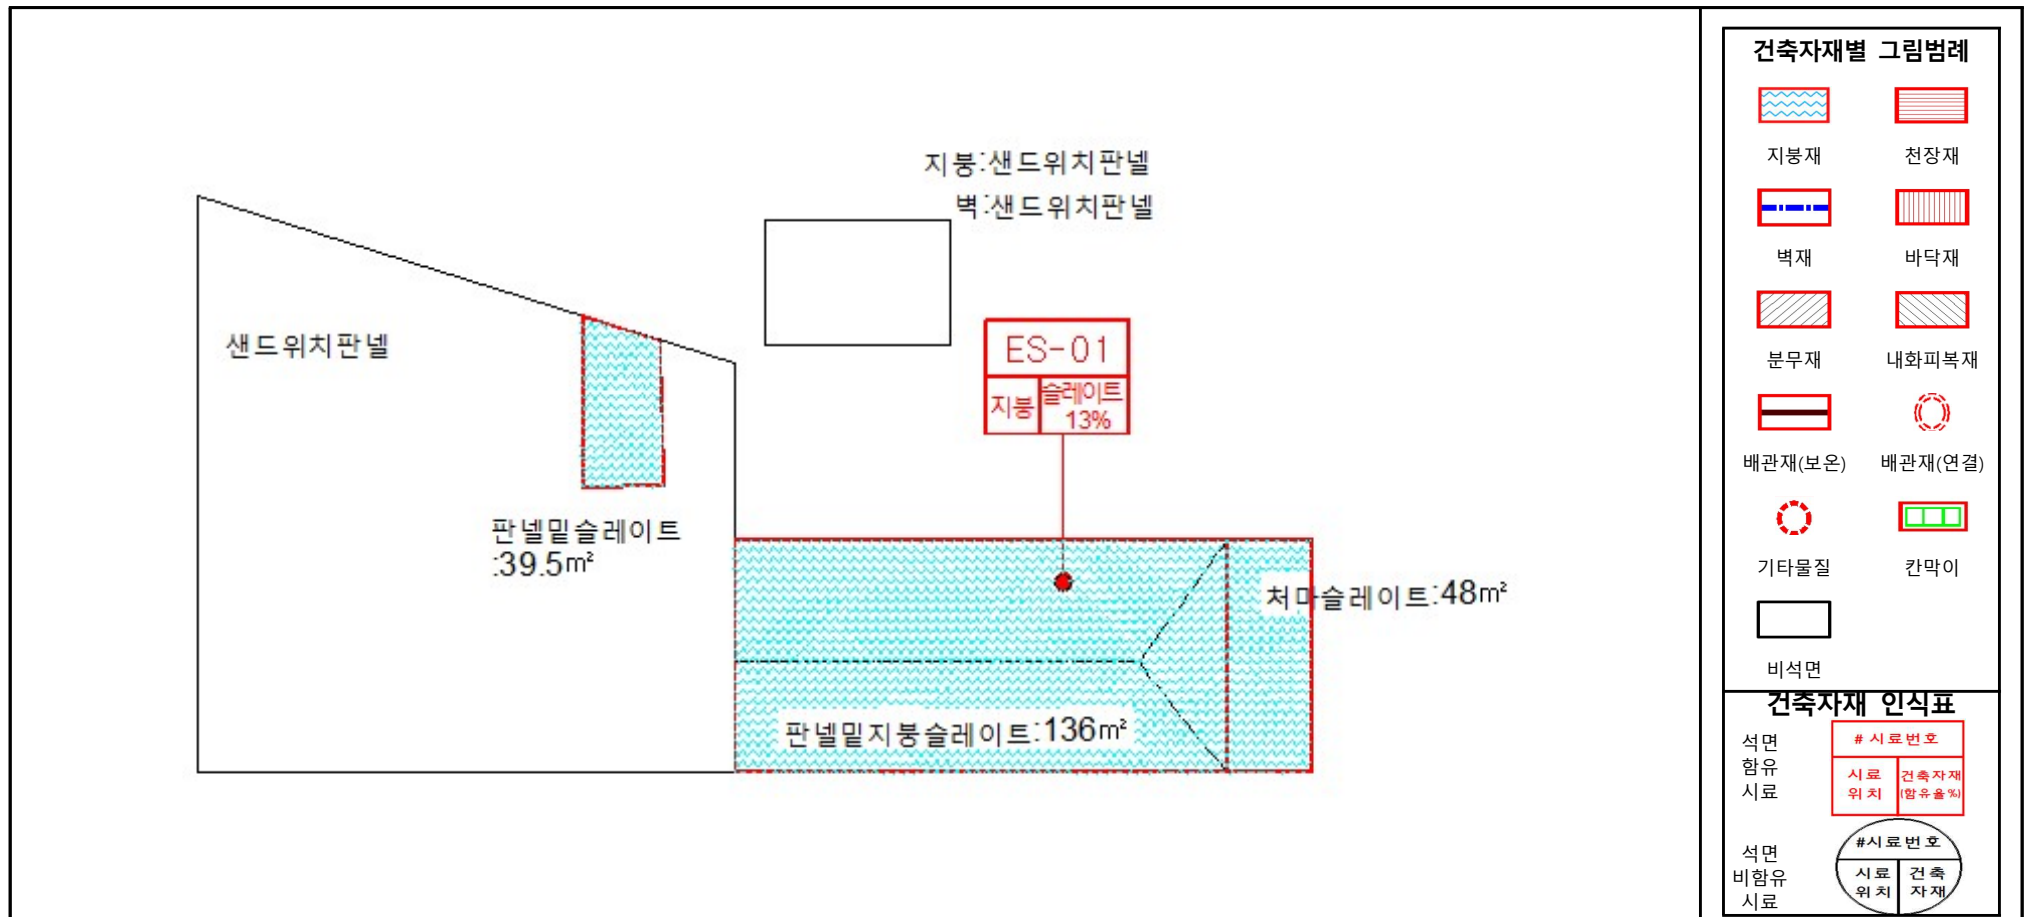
지붕:샌드위치판넬
벽:샌드위치판넬

샌드위치판넬

ES-01
지붕 슬레이트 13%

판넬밑슬레이트 :39.5m²

처마슬레이트:48m²

판넬밑지붕슬레이트:136m²

건축자재별 그림범례
지붕재
천장재
벽재
바닥재
분무재
내화피복재
배관재(보온)
배관재(연결)
기타물질
칸막이
비석면

건축자재 인식표
석면 함유 시료
# 시료번호
시료 위치
건축자재 (함유율%)
석면 비함유 시료
#시료번호
시료 위치
건축 자재